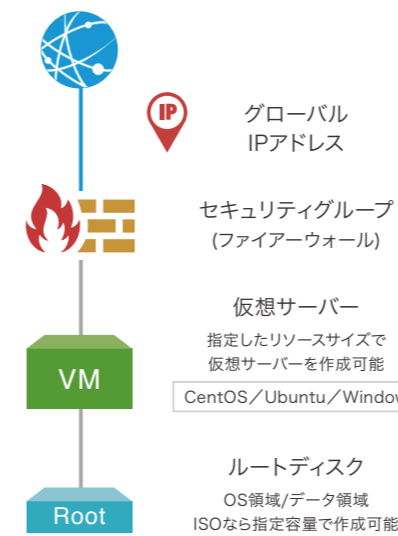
IP

グローバル
IPアドレス

セキュリティグループ
(ファイアーウォール)

仮想サーバー
指定したリソースサイズで
仮想サーバーを作成可能

VM

CentOS／Ubuntu／Window

ルートディスク
OS領域/データ領域
ISOなら指定容量で作成可能

Root